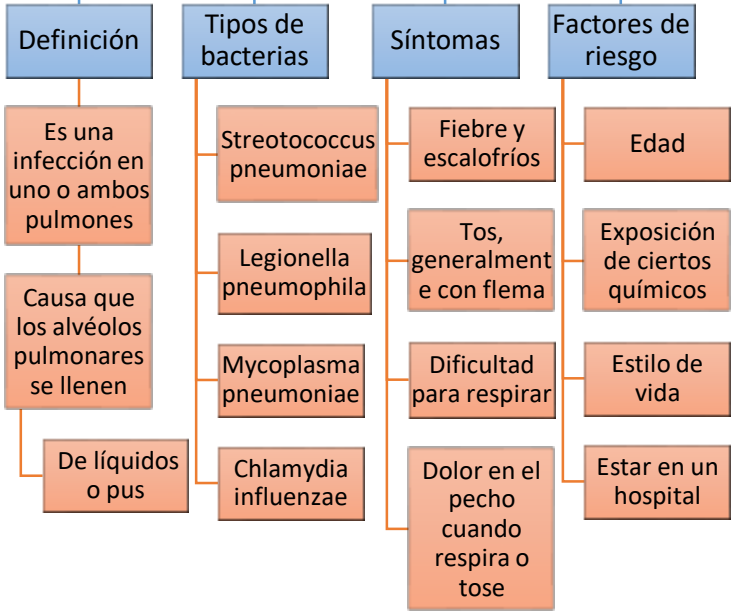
Definición

Es una infección en uno o ambos pulmones

Causa que los alvéolos pulmonares se llenen

De líquidos o pus

Tipos de bacterias

Streotococcus pneumoniae

Legionella pneumophila

Mycoplasma pneumoniae

Chlamydia influenzae

Síntomas

Fiebre y escalofríos

Tos, generalment e con flema

Dificultad para respirar

Dolor en el pecho cuando respira o tose

Factores de riesgo

Edad

Exposición de ciertos químicos

Estilo de vida

Estar en un hospital